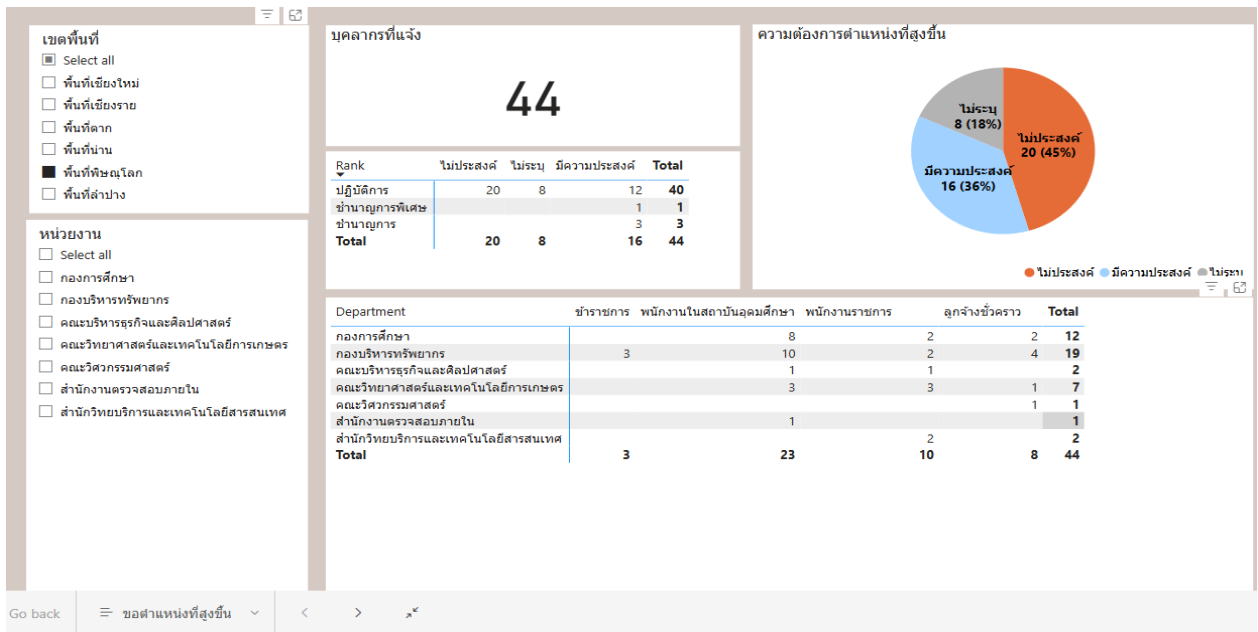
เขตพื้นที่
Select all
พื้นที่เชียงใหม่
พื้นที่เชียงราย
พื้นที่ตาก
พื้นที่น่าน
พื้นที่พิษณุโลก
พื้นที่ลำปาง

หน่วยงาน
Select all
กองการศึกษา
กองบริหารทรัพยากร
คณะบริหารธุรกิจและศิลปศาสตร์
คณะวิทยาศาสตร์และเทคโนโลยีการเกษตร
คณะวิศวกรรมศาสตร์
สำนักงานตรวจสอบภายใน
สำนักวิทยบริการและเทคโนโลยีสารสนเทศ

บุคลากรที่แจ้ง

44

| Rank | ไม่ประสงค์ | ไม่ระบุ | มีความประสงค์ | Total |
|---|---|---|---|---|
| ปฏิบัติการ | 20 | 8 | 12 | 40 |
| ชำนาญการพิเศษ | | | 1 | 1 |
| ชำนาญการ | | | 3 | 3 |
| Total | 20 | 8 | 16 | 44 |

ความต้องการตำแหน่งที่สูงขึ้น

ไม่ระบุ 8 (18%)
ไม่ประสงค์ 20 (45%)
มีความประสงค์ 16 (36%)

● ไม่ประสงค์ ● มีความประสงค์ ● ไม่ระบุ

| Department | ข้าราชการ | พนักงานในสถาบันอุดมศึกษา | พนักงานราชการ | ลูกจ้างชั่วคราว | Total |
|---|---|---|---|---|---|
| กองการศึกษา | | 8 | 2 | 2 | 12 |
| กองบริหารทรัพยากร | 3 | 10 | 2 | 4 | 19 |
| คณะบริหารธุรกิจและศิลปศาสตร์ | | 1 | 1 | | 2 |
| คณะวิทยาศาสตร์และเทคโนโลยีการเกษตร | | 3 | 3 | 1 | 7 |
| คณะวิศวกรรมศาสตร์ | | | | 1 | 1 |
| สำนักงานตรวจสอบภายใน | | 1 | | | 1 |
| สำนักวิทยบริการและเทคโนโลยีสารสนเทศ | | | 2 | | 2 |
| Total | 3 | 23 | 10 | 8 | 44 |

Go back
ขอตำแหน่งที่สูงขึ้น